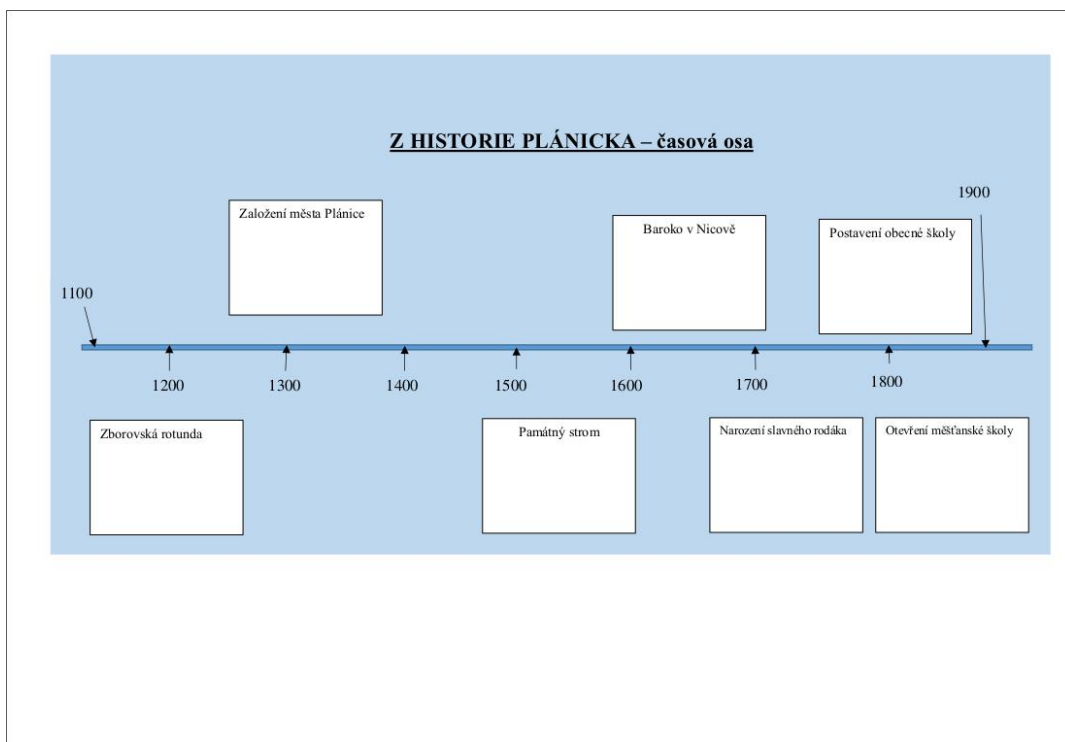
Z HISTORIE PLÁNICKA – časová osa

Založení města Plánice

Baroko v Nicově

Postavení obecné školy

1900

1100

1200 1300 1400 1500 1600 1700 1800

Zborovská rotunda

Památný strom

Narození slavného rodáka

Otevření měšťanské školy